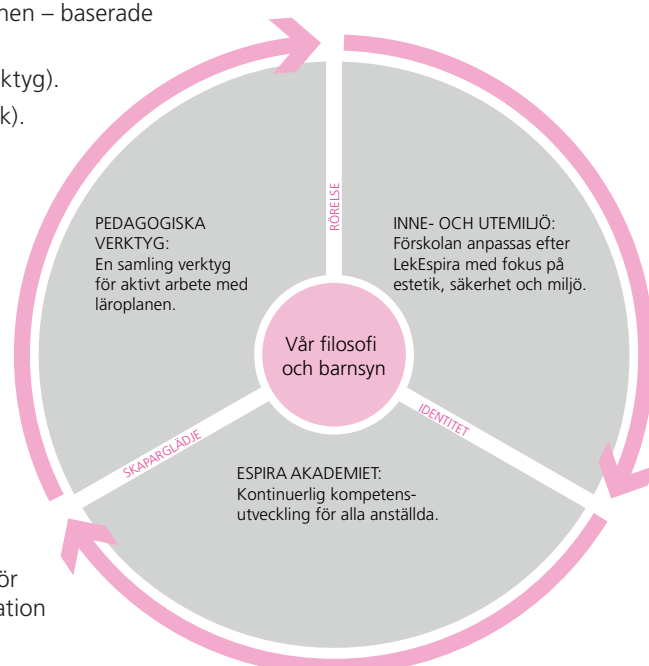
nen – baserade

ktyg).

k).

PEDAGOGISKA VERKTYG:
En samling verktyg för aktivt arbete med läroplanen.

RÖRELSE

INNE- OCH UTEMILJÖ:
Förskolan anpassas efter LekEspira med fokus på estetik, säkerhet och miljö.

Vår filosofi och barnsyn

IDENTITET

SKAPARGLÄDJE

ESPIRA AKADEMIET:
Kontinuerlig kompetensutveckling för alla anställda.

ör

ation